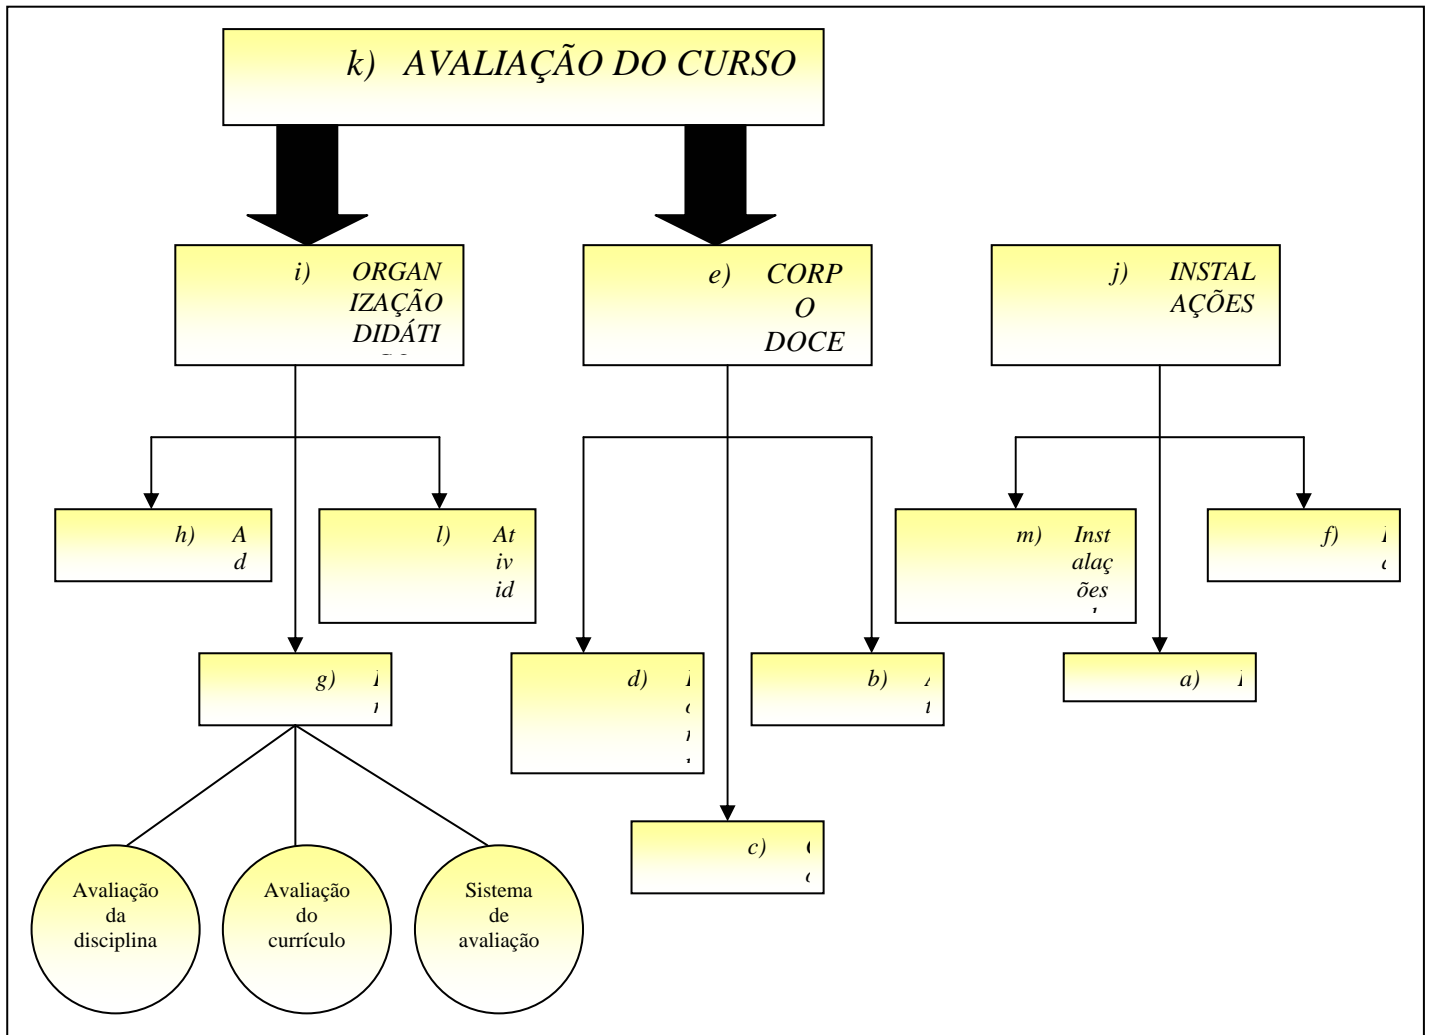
k) AVALIAÇÃO DO CURSO

i) ORGANIZAÇÃO DIDÁTI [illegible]

e) CORPO DOCE

j) INSTALAÇÕES

h) A d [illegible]

l) At iv id

m) Inst alaç ões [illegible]

f) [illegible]

g) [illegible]

d) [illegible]

b) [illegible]

a) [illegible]

c) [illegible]

Avaliação da disciplina

Avaliação do currículo

Sistema de avaliação